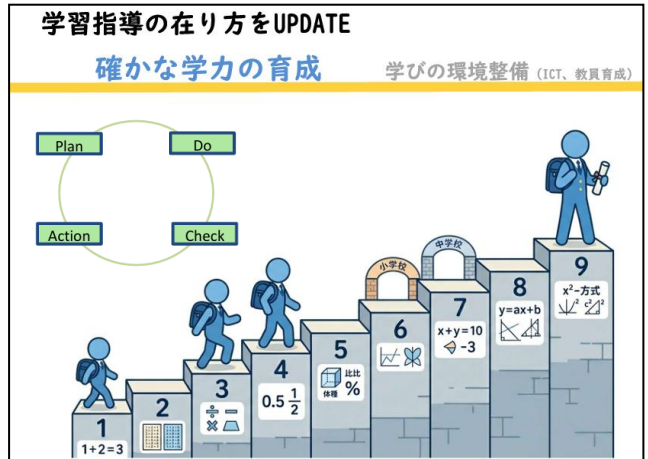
学習指導の在り方をUPDATE

確かな学力の育成

学びの環境整備（ICT、教員育成）

Plan

Do

Action

Check

小学校

中学校

1
1+2=3

2

3
÷ −
× 

4
0.5 $\frac{1}{2}$

5
比比
%
体積

6

7
x+y=10
−3

8
y=ax+b

9
$x^2$−方式
$a^2$ $c^2$ $b^2$